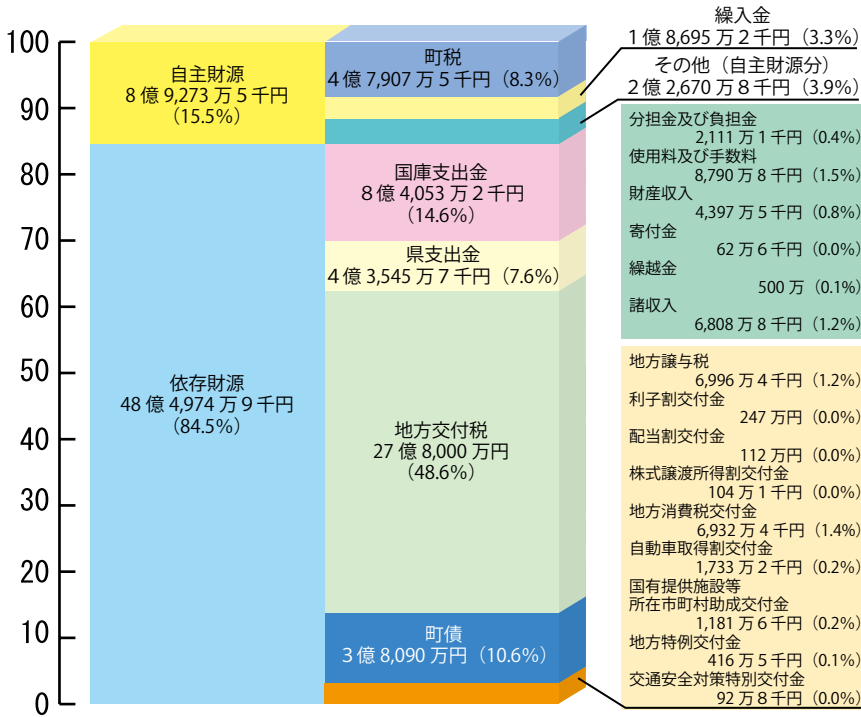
100
90
80
70
60
50
40
30
20
10
0

自主財源
8億 9,273万5千円
（15.5%）

依存財源
48億 4,974万9千円
（84.5%）

町税
4億 7,907万5千円（8.3%）

国庫支出金
8億 4,053万2千円
（14.6%）

県支出金
4億 3,545万7千円（7.6%）

地方交付税
27億 8,000万円
（48.6%）

町債
3億 8,090万円（10.6%）

繰入金
1億 8,695万2千円（3.3%）

その他（自主財源分）
2億 2,670万8千円（3.9%）

分担金及び負担金
2,111万1千円（0.4%）
使用料及び手数料
8,790万8千円（1.5%）
財産収入
4,397万5千円（0.8%）
寄付金
62万6千円（0.0%）
繰越金
500万（0.1%）
諸収入
6,808万8千円（1.2%）

地方譲与税
6,996万4千円（1.2%）
利子割交付金
247万円（0.0%）
配当割交付金
112万円（0.0%）
株式譲渡所得割交付金
104万1千円（0.0%）
地方消費税交付金
6,932万4千円（1.4%）
自動車取得割交付金
1,733万2千円（0.2%）
国有提供施設等
所在市町村助成交付金
1,181万6千円（0.2%）
地方特例交付金
416万5千円（0.1%）
交通安全対策特別交付金
92万8千円（0.0%）